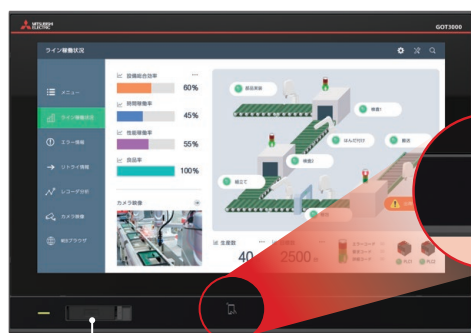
MITSUBISHI ELECTRIC
GOT3000

ライン稼働状況

メニュー
ライン稼働状況
エラー情報
ソフトウェア情報
レコーダ分析
カメラ映像
Webブラウザ

設備総合効率 60%
時間稼働率 45%
性能稼働率 55%
良品率 100%

カメラ映像

部品供給
検査1
はんだ付け
検査
検査2
組立て

生産数
40
2500
エラーコード
警告コード
停止コード